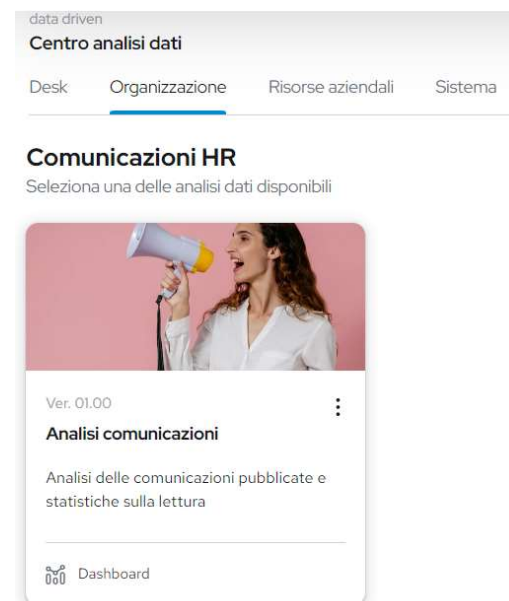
data driven
Centro analisi dati

Desk Organizzazione Risorse aziendali Sistema

Comunicazioni HR
Seleziona una delle analisi dati disponibili

Ver. 01.00
Analisi comunicazioni

Analisi delle comunicazioni pubblicate e statistiche sulla lettura

Dashboard